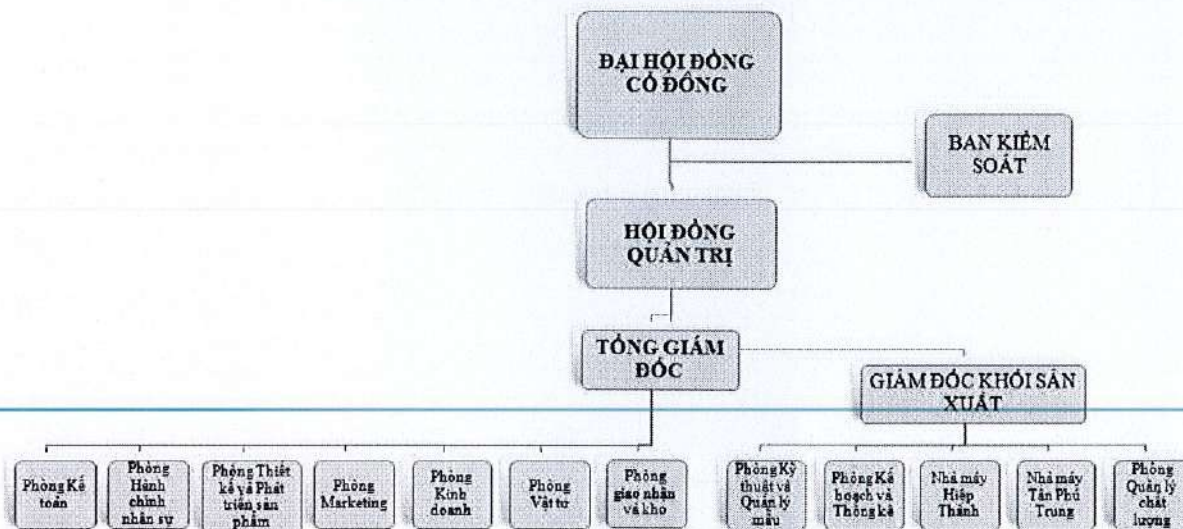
ĐẠI HỘI ĐỒNG CỔ ĐÔNG

BAN KIỂM SOÁT

HỘI ĐỒNG QUẢN TRỊ

TỔNG GIÁM ĐỐC

GIÁM ĐỐC KHỐI SẢN XUẤT

Phòng Kế toán

Phòng Hành chính nhân sự

Phòng Thiết kế và Phát triển sản phẩm

Phòng Marketing

Phòng Kinh doanh

Phòng Vật tư

Phòng giao nhận và kho

Phòng Kỹ thuật và Quản lý mẫu

Phòng Kế hoạch và Thống kê

Nhà máy Hiệp Thành

Nhà máy Tân Phú Trung

Phòng Quản lý chất lượng